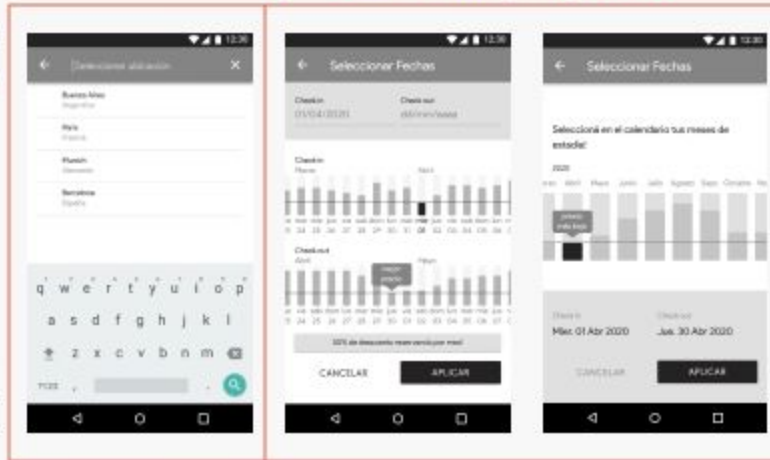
12:30

Seleccionar ubicación

Buenos Aires
Argentina

París
Francia

Munich
Alemania

Barcelona
España

q w e r t y u i o p
a s d f g h j k l
z x c v b n m
?123 ,

12:30

Seleccionar Fechas

Check in
01/04/2020

Check out
dd/mm/aaaa

Check in
Marzo
Abril

mar mie jue vie sab dom lun mar mie jue vie sab dom lun
24 25 26 27 28 29 30 31 01 02 03 04 05 06

Check out
Abril
Mayo

mejor precio

vie sab dom lun mar mie jue vie sab dom lun mar mie jue
24 25 26 27 28 29 30 01 02 03 04 05 06 07

30% de descuento reservando por mes!

CANCELAR
APLICAR

12:30

Seleccionar Fechas

Seleccioná en el calendario tus meses de estadía!

2020
Marzo Abril Mayo Junio Julio Agosto Sept Octubre Noviembre

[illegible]

Check in
Miér. 01 Abr 2020

Check out
Jue. 30 Abr 2020

CANCELAR
APLICAR